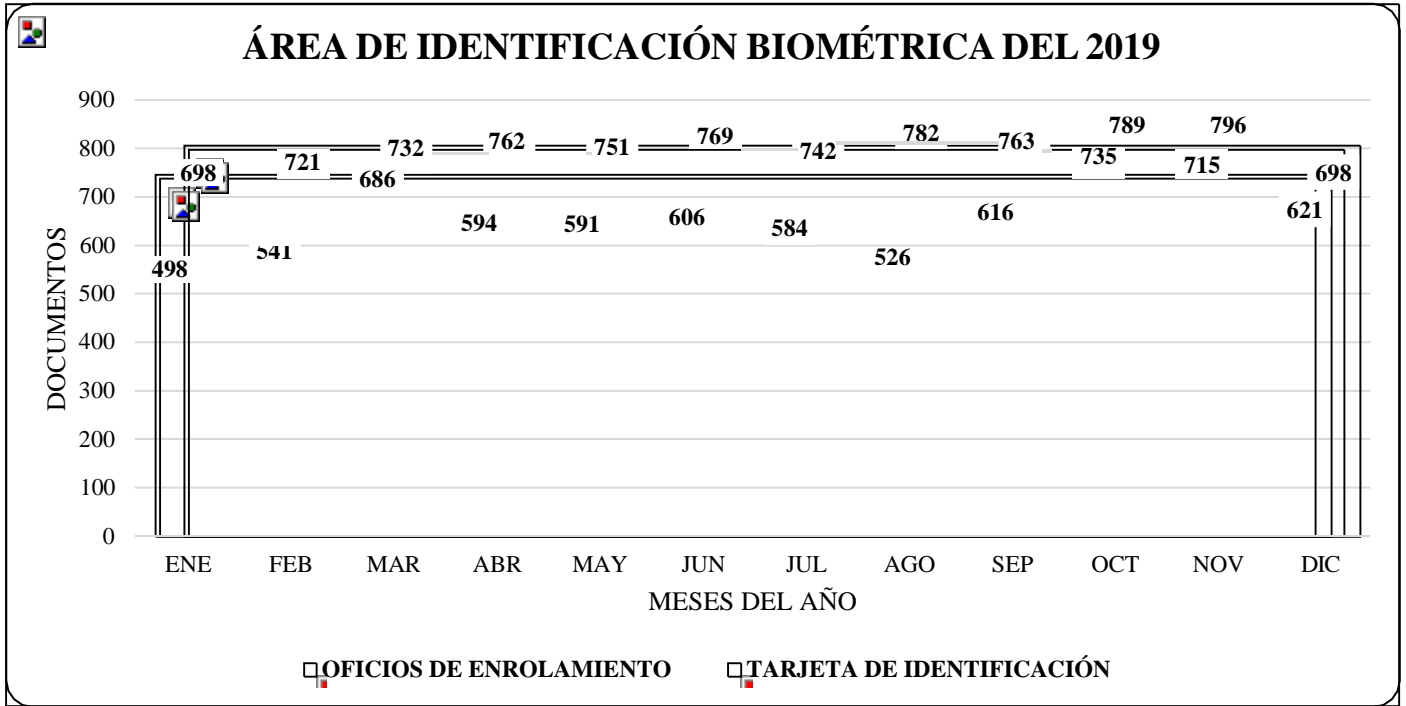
ÁREA DE IDENTIFICACIÓN BIOMÉTRICA DEL 2019

900
800
700
600
500
400
300
200
100
0

DOCUMENTOS

698
498
721
541
732
686
762
594
751
591
769
606
742
584
782
526
763
616
789
735
796
715
698
621

ENE FEB MAR ABR MAY JUN JUL AGO SEP OCT NOV DIC

MESES DEL AÑO

OFICIOS DE ENROLAMIENTO
TARJETA DE IDENTIFICACIÓN